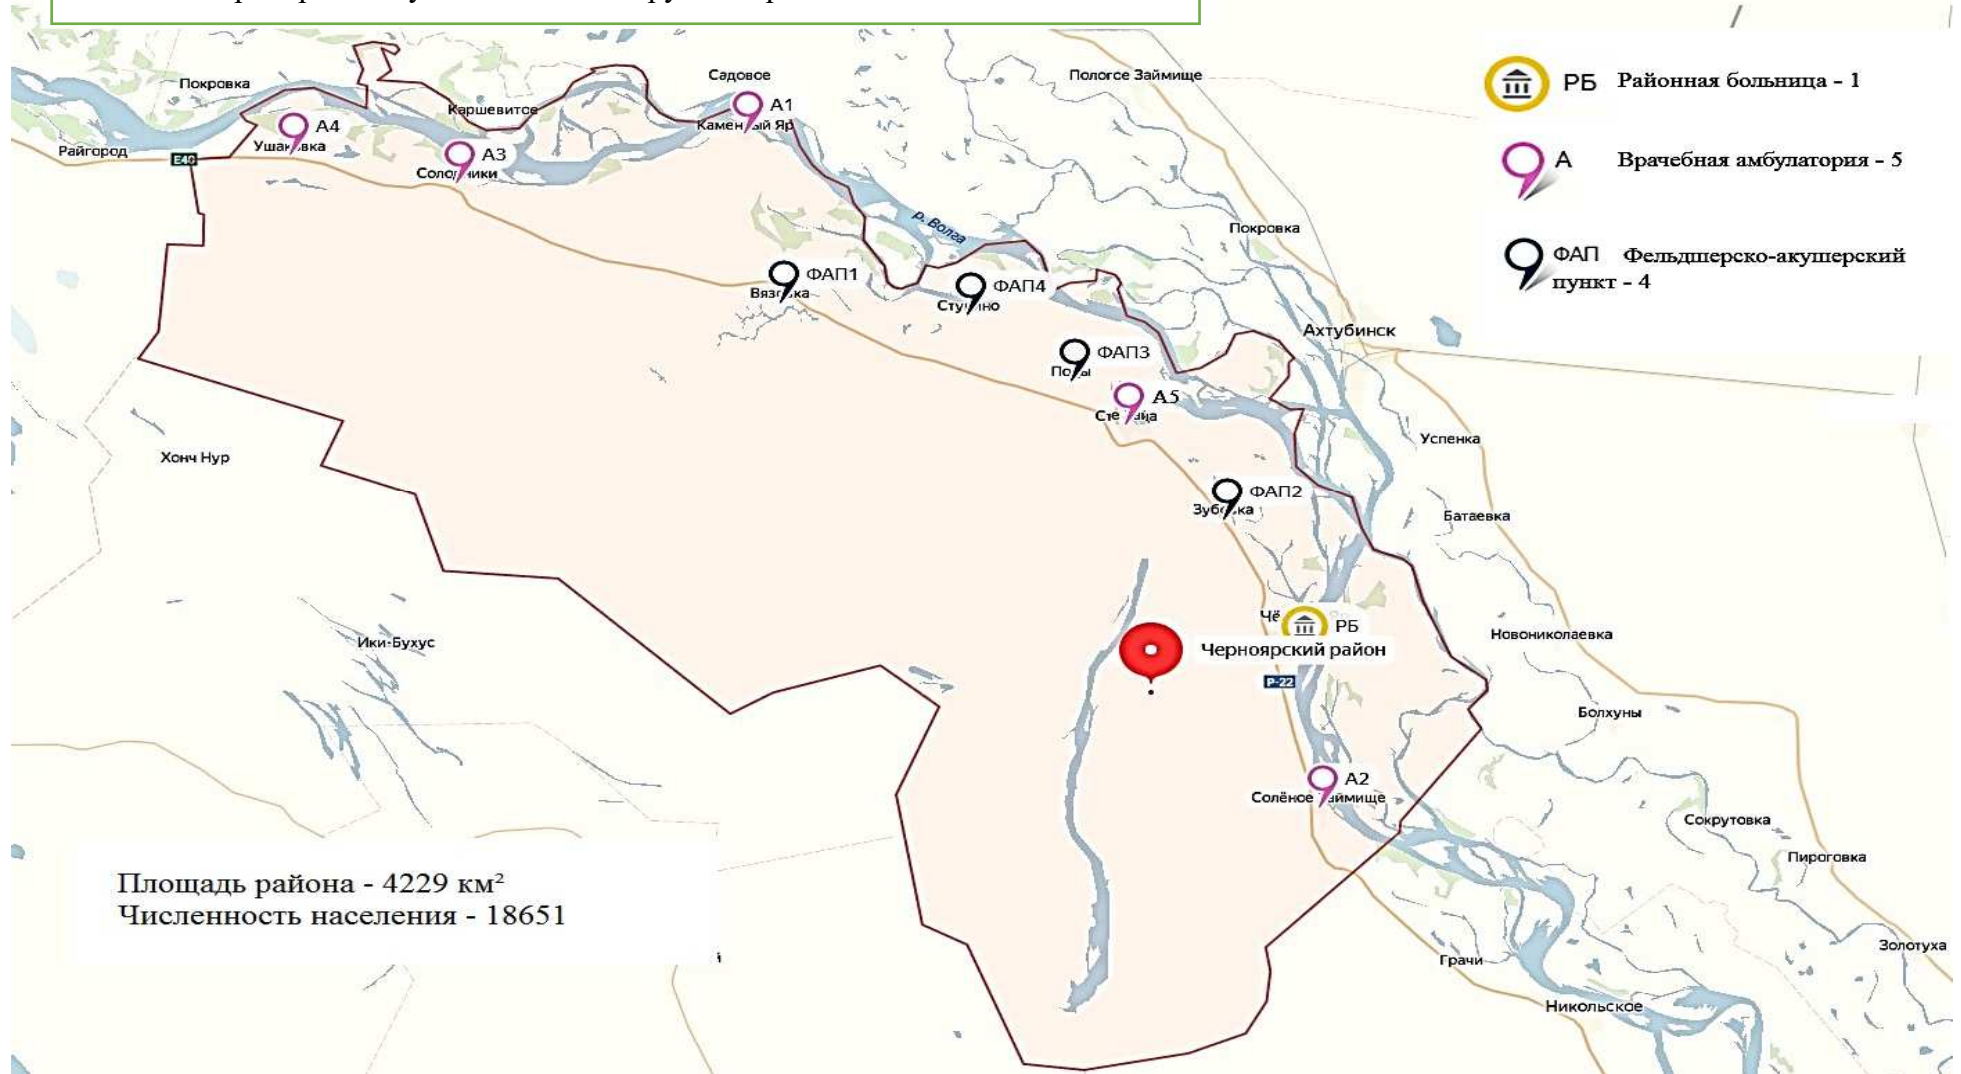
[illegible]

РБ Районная больница - 1
А Врачебная амбулатория - 5
ФАП Фельдшерско-акушерский пункт - 4

Покровка
Садовое
Пологое Займище
Каршевитое
А1
Каменный Яр
А4
Ушаковка
А3
Солодники
Райгород
E40
р. Волга
Покровка
ФАП1
Вязовка
ФАП4
Ступино
Ахтубинск
ФАП3
Поды
А5
Степана
Успенка
Хонч Нур
ФАП2
Зубовка
Батаевка
Чё
РБ
Новониколаевка
Ики-Бухус
Черноярский район
Р-22
Болхуны
А2
Солёное Займище
Сокрутовка
Пироговка
Площадь района - 4229 км$^2$
Численность населения - 18651
Золотуха
Грачи
Никольское